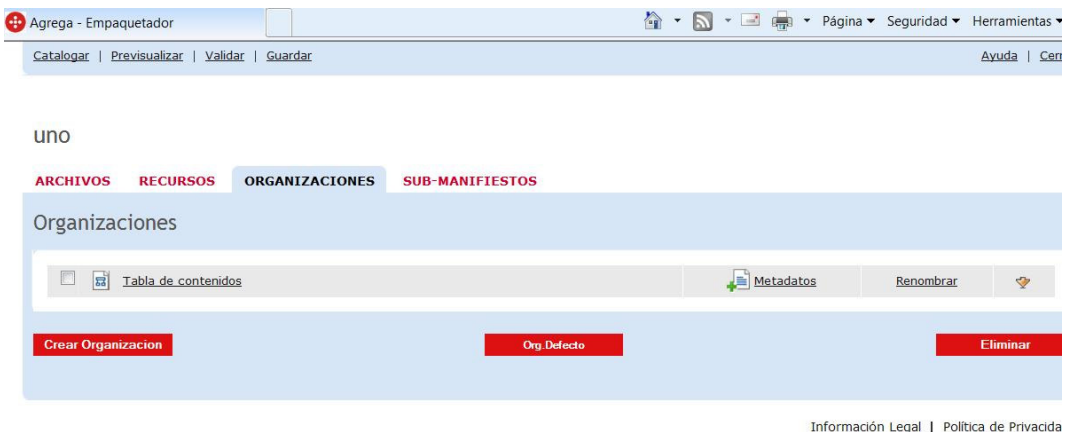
Agrega - Empaquetador

Página ▾ Seguridad ▾ Herramientas ▾

Catalogar | Previsualizar | Validar | Guardar

Ayuda | Cer

uno

ARCHIVOS RECURSOS ORGANIZACIONES SUB-MANIFIESTOS

Organizaciones

Tabla de contenidos

Metadatos

Renombrar

Crear Organizacion

Org.Defecto

Eliminar

Información Legal | Política de Privacida